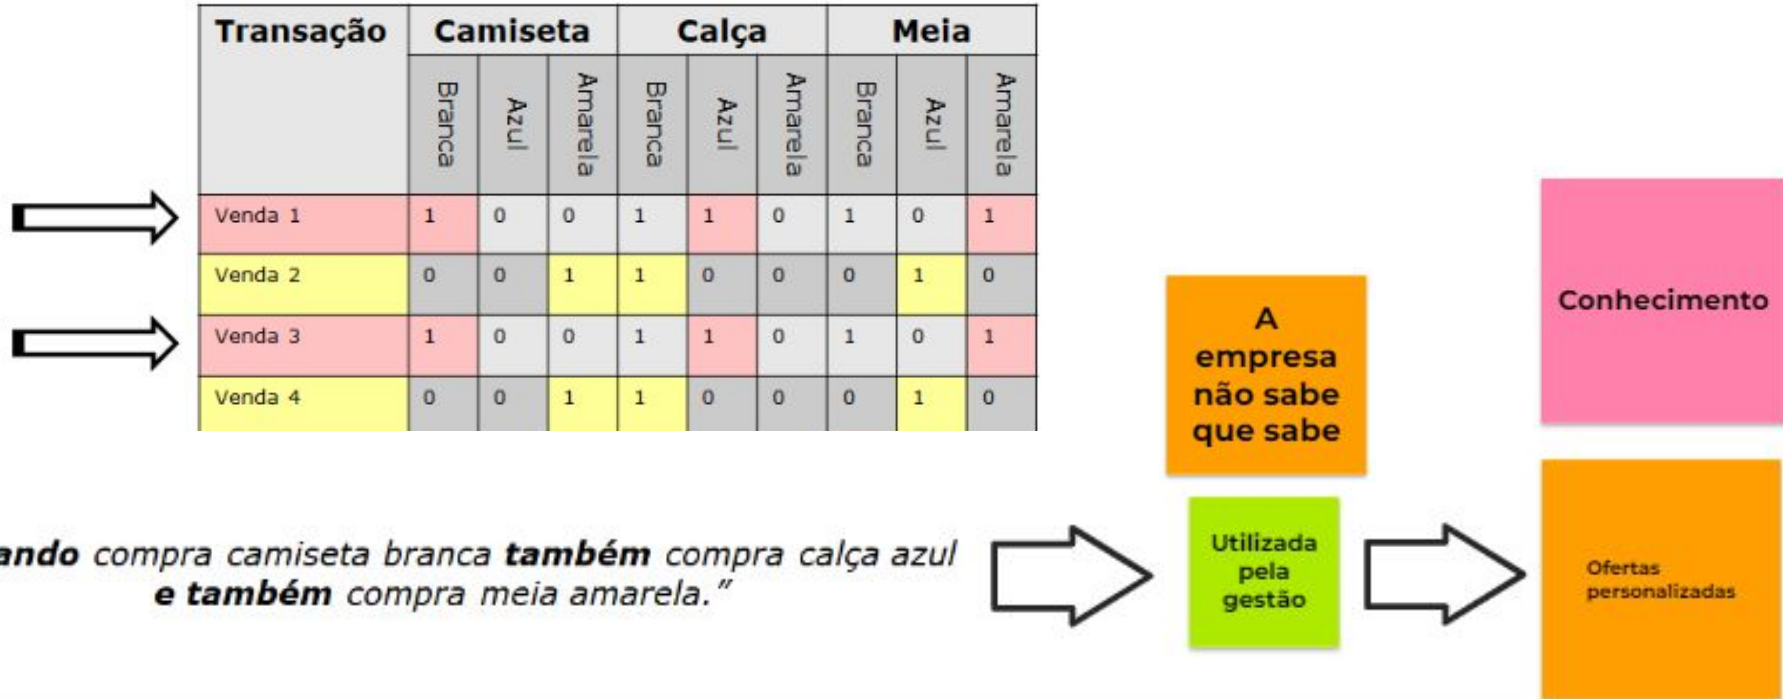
| Transação | Camiseta | | | Calça | | | Meia | | |
|---|---|---|---|---|---|---|---|---|---|
| | Branca | Azul | Amarela | Branca | Azul | Amarela | Branca | Azul | Amarela |
| Venda 1 | 1 | 0 | 0 | 1 | 1 | 0 | 1 | 0 | 1 |
| Venda 2 | 0 | 0 | 1 | 1 | 0 | 0 | 0 | 1 | 0 |
| Venda 3 | 1 | 0 | 0 | 1 | 1 | 0 | 1 | 0 | 1 |
| Venda 4 | 0 | 0 | 1 | 1 | 0 | 0 | 0 | 1 | 0 |

ando compra camiseta branca também compra calça azul e também compra meia amarela."

A empresa não sabe que sabe

Utilizada pela gestão

Conhecimento

Ofertas personalizadas